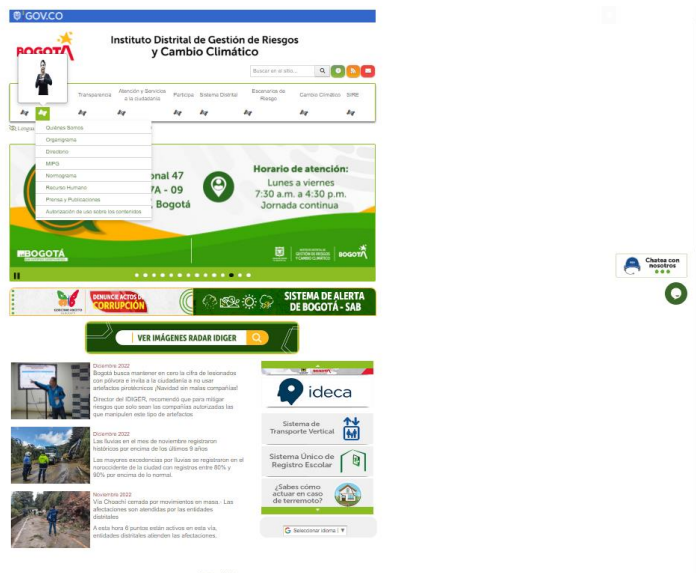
GOV.CO

BOGOTÁ

Instituto Distrital de Gestión de Riesgos y Cambio Climático

Buscar en el sitio...

Transparencia | Atención y Servicios a la ciudadanía | Participa | Sistema Distrital | Escenarios de Riesgo | Cambio Climático | SIRE

Quiénes Somos
Organigrama
Directorio
MIPG
Normograma
Recurso Humano
Prensa y Publicaciones
Autorización de uso sobre los contenidos

Logros

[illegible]onal 47
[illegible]A - 09
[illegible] Bogotá

Horario de atención:
Lunes a viernes
7:30 a.m. a 4:30 p.m.
Jornada continua

BOGOTÁ

DENUNCIE ACTOS DE CORRUPCIÓN

SISTEMA DE ALERTA DE BOGOTÁ - SAB

VER IMÁGENES RADAR IDIGER

Diciembre 2022
Bogotá busca mantener en cero la cifra de lesionados con pólvora e invita a la ciudadanía a no usar artefactos pirotécnicos ¡Navidad sin malas compañía!
Director del IDIGER, recomendó que para mitigar riesgos que solo sean las compañías autorizadas las que manipulen este tipo de artefactos.

Diciembre 2022
Las lluvias en el mes de noviembre registraron históricos por encima de los últimos 9 años
Las mayores excedencias por lluvias se registraron en el noroccidente de la ciudad con registros entre 80% y 90% por encima de lo normal.

Noviembre 2022
Vía Choachí cerrada por movimientos en masa - Las afectaciones son atendidas por las entidades distritales
A esta hora 6 puntos están activos en esta vía, entidades distritales atienden las afectaciones.

ideca

Sistema de Transporte Vertical

Sistema Único de Registro Escolar

¿Sabes cómo actuar en caso de terremoto?

Seleccionar idioma

Chatea con nosotros